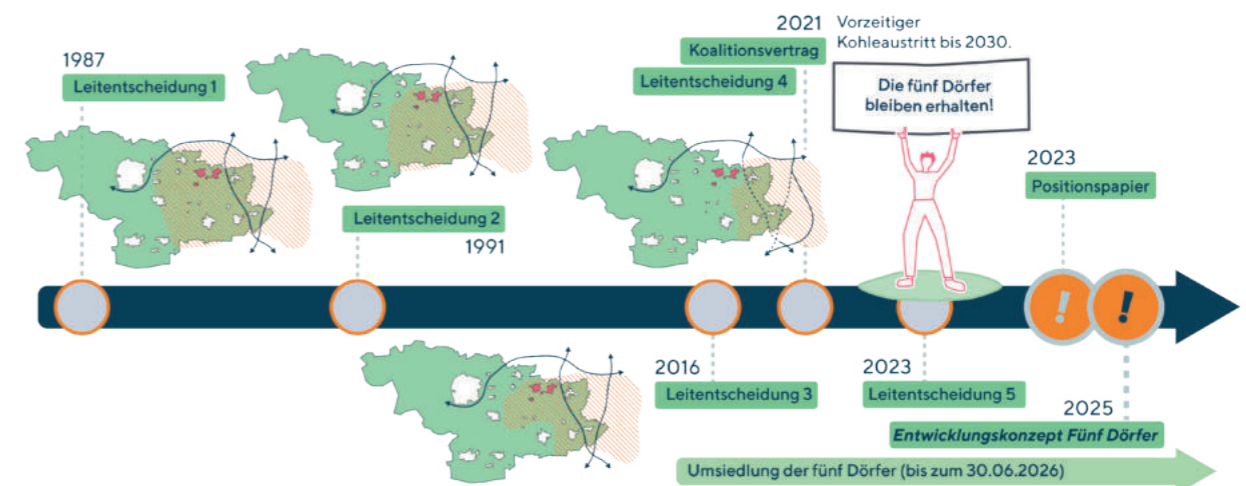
1987
Leitentscheidung 1

Leitentscheidung 2
1991

2021 Vorzeitiger Kohleaustritt bis 2030.
Koalitionsvertrag
Leitentscheidung 4

Die fünf Dörfer bleiben erhalten!

2023
Positionspapier

!
!

2016
Leitentscheidung 3

2023
Leitentscheidung 5

2025
Entwicklungskonzept Fünf Dörfer

Umsiedlung der fünf Dörfer (bis zum 30.06.2026)